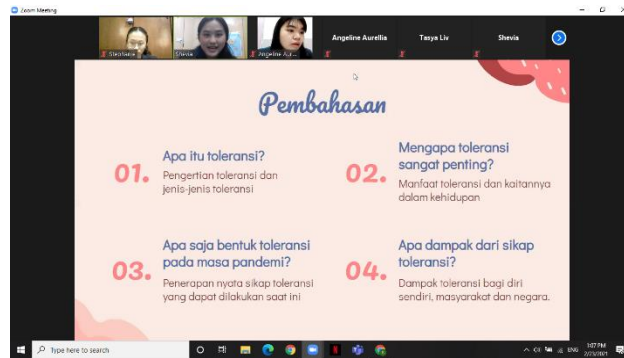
Zoom Meeting

Stephanie

Shevia

Angeline Au...

Angeline Aurellia

Tasya Liv

Shevia

Pembahasan

01. Apa itu toleransi?
Pengertian toleransi dan jenis-jenis toleransi

02. Mengapa toleransi sangat penting?
Manfaat toleransi dan kaitannya dalam kehidupan

03. Apa saja bentuk toleransi pada masa pandemi?
Penerapan nyata sikap toleransi yang dapat dilakukan saat ini

04. Apa dampak dari sikap toleransi?
Dampak toleransi bagi diri sendiri, masyarakat dan negara.

Type here to search

ENG

1:07 PM
2/23/2021